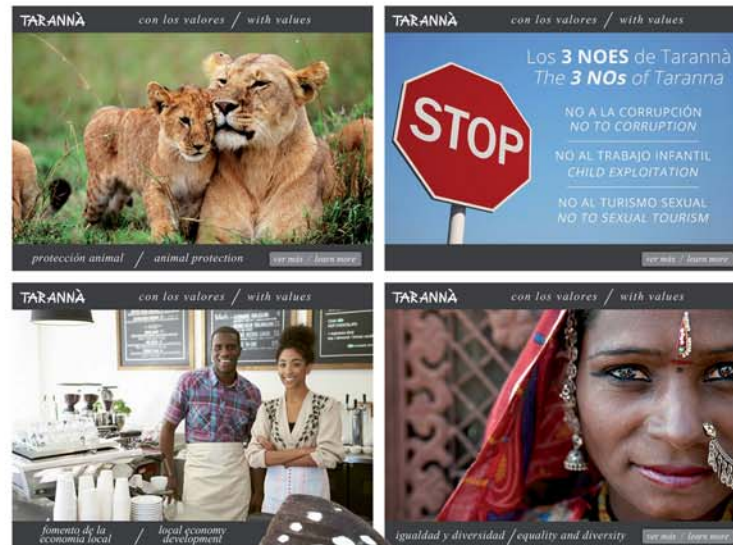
TARANNÀ con los valores / with values

protección animal / animal protection

ver más / learn more

TARANNÀ con los valores / with values

Los 3 NOES de Tarannà
The 3 NOs of Taranna

STOP

NO A LA CORRUPCIÓN
NO TO CORRUPTION

NO AL TRABAJO INFANTIL
CHILD EXPLOITATION

NO AL TURISMO SEXUAL
NO TO SEXUAL TOURISM

ver más / learn more

TARANNÀ con los valores / with values

fomento de la economía local / local economy development

TARANNÀ con los valores / with values

igualdad y diversidad / equality and diversity

ver más / learn more